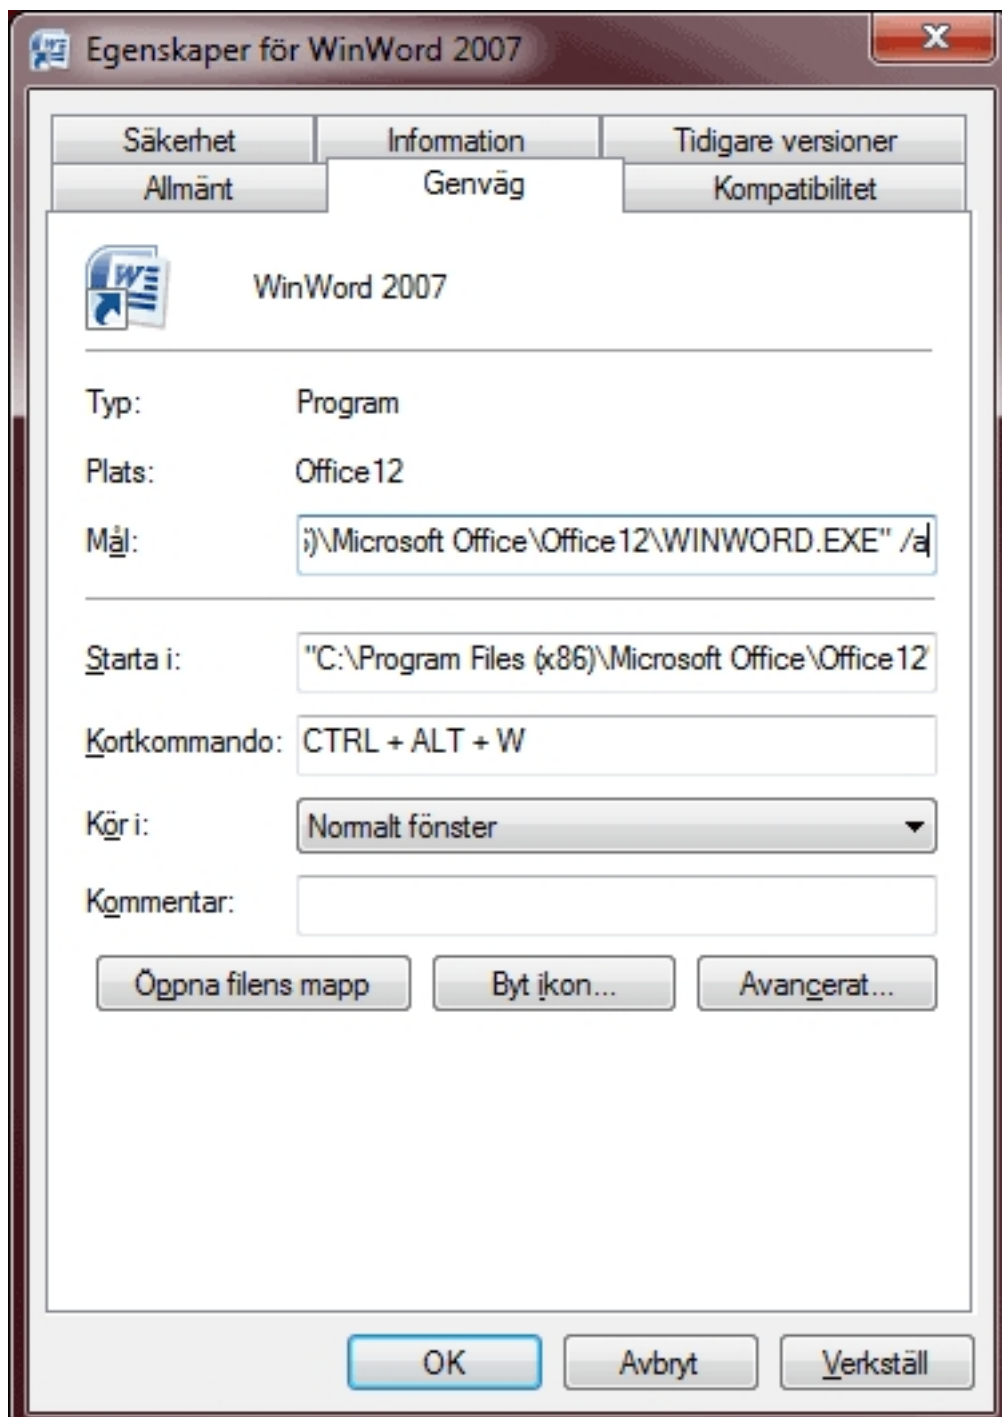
Egenskaper för WinWord 2007

Säkerhet | Information | Tidigare versioner
Allmänt | Genväg | Kompatibilitet

WinWord 2007

Typ: Program

Plats: Office12

Mål: ;)\Microsoft Office\Office12\WINWORD.EXE" /a

Starta i: "C:\Program Files (x86)\Microsoft Office\Office12'

Kortkommando: CTRL + ALT + W

Kör i: Normalt fönster

Kommentar:

Öppna filens mapp | Byt ikon... | Avancerat...

OK | Avbryt | Verkställ